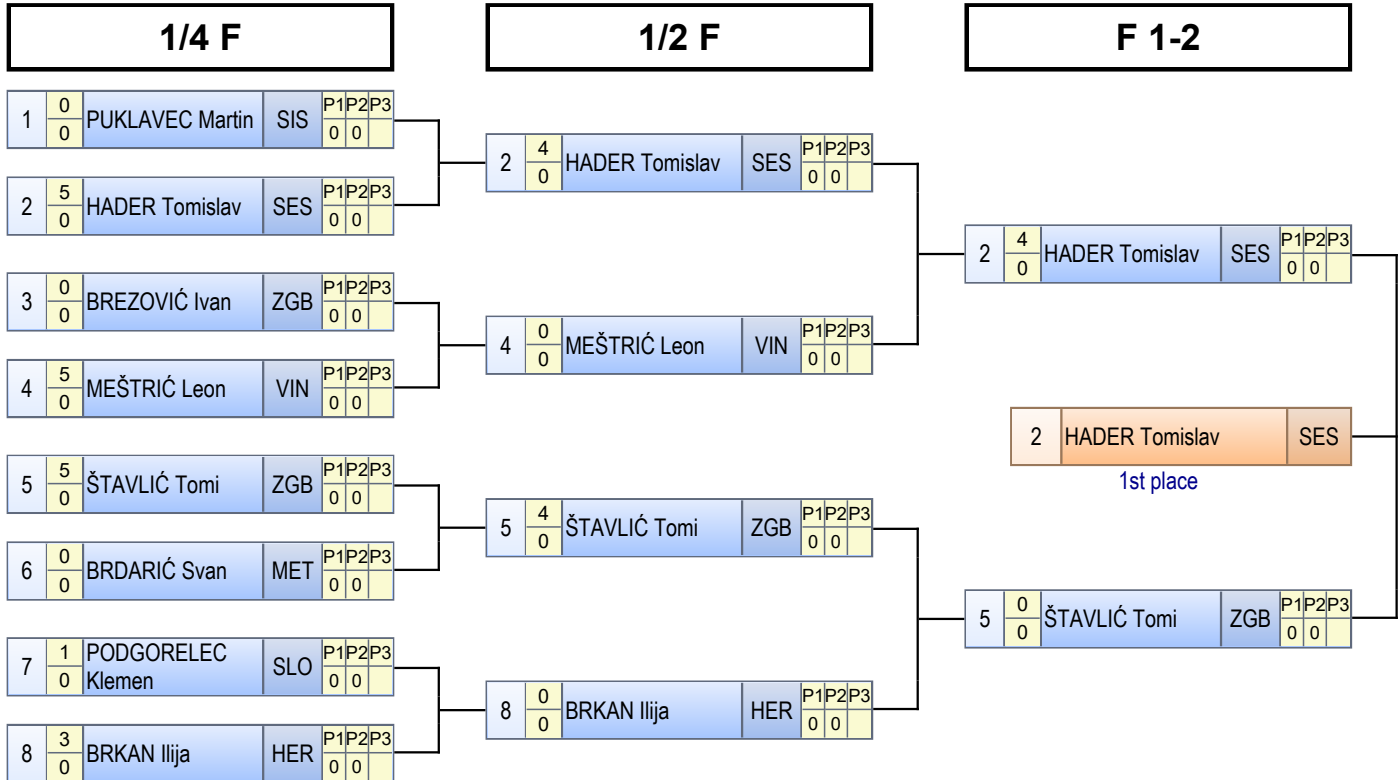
1/4 F

1/2 F

F 1-2

| 1 | 0 / 0 | PUKLAVEC Martin | SIS | P1 P2 P3 / 0 0 |
|---|---|---|---|---|
| 2 | 5 / 0 | HADER Tomislav | SES | P1 P2 P3 / 0 0 |
| 3 | 0 / 0 | BREZOVIĆ Ivan | ZGB | P1 P2 P3 / 0 0 |
| 4 | 5 / 0 | MEŠTRIĆ Leon | VIN | P1 P2 P3 / 0 0 |
| 5 | 5 / 0 | ŠTAVLIĆ Tomi | ZGB | P1 P2 P3 / 0 0 |
| 6 | 0 / 0 | BRDARIĆ Svan | MET | P1 P2 P3 / 0 0 |
| 7 | 1 / 0 | PODGORELEC Klemen | SLO | P1 P2 P3 / 0 0 |
| 8 | 3 / 0 | BRKAN Ilija | HER | P1 P2 P3 / 0 0 |

| 2 | 4 / 0 | HADER Tomislav | SES | P1 P2 P3 / 0 0 |
|---|---|---|---|---|
| 4 | 0 / 0 | MEŠTRIĆ Leon | VIN | P1 P2 P3 / 0 0 |
| 5 | 4 / 0 | ŠTAVLIĆ Tomi | ZGB | P1 P2 P3 / 0 0 |
| 8 | 0 / 0 | BRKAN Ilija | HER | P1 P2 P3 / 0 0 |

| 2 | 4 / 0 | HADER Tomislav | SES | P1 P2 P3 / 0 0 |
|---|---|---|---|---|
| 5 | 0 / 0 | ŠTAVLIĆ Tomi | ZGB | P1 P2 P3 / 0 0 |

2 HADER Tomislav SES
1st place